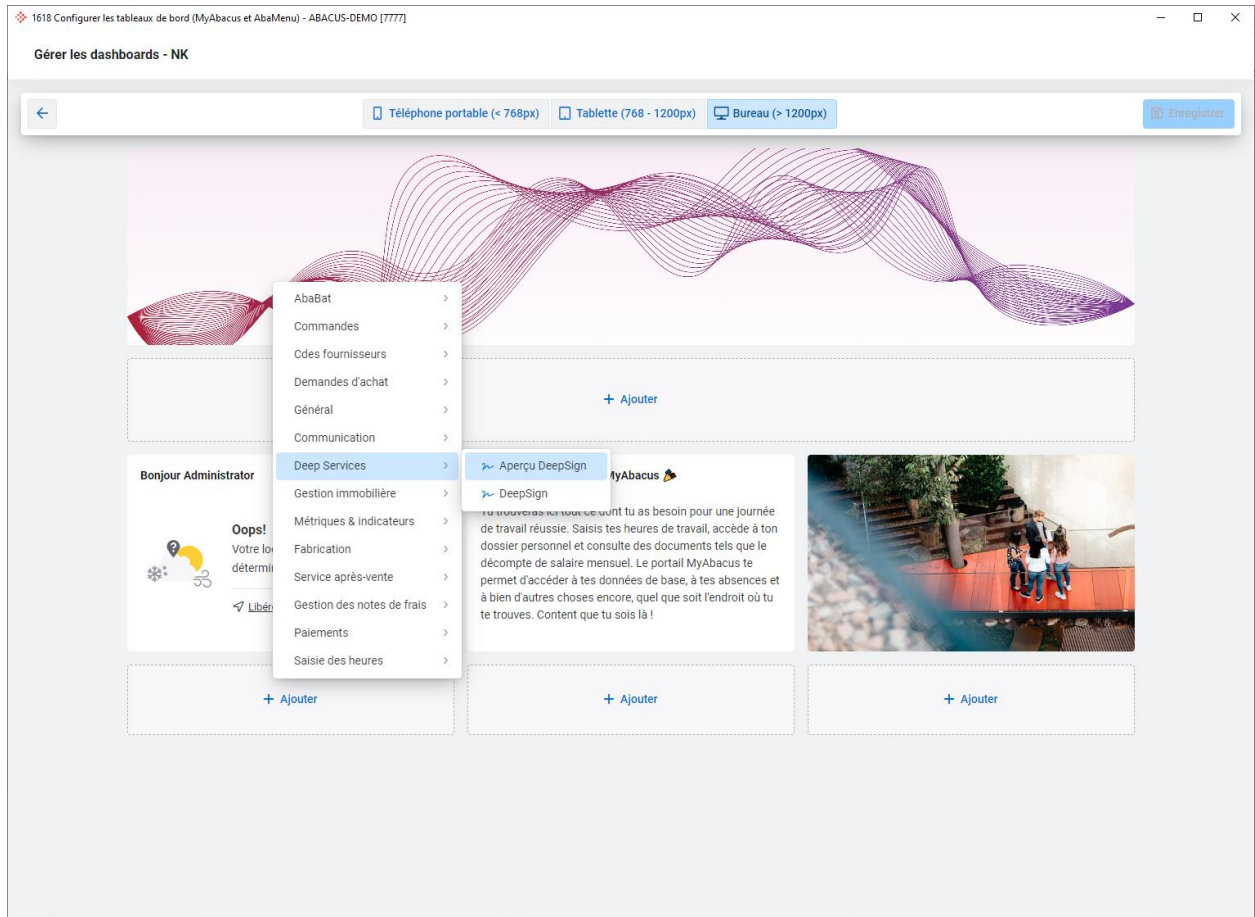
1618 Configurer les tableaux de bord (MyAbacus et AbaMenu) - ABACUS-DEMO [7777]

Gérer les dashboards - NK

Téléphone portable (< 768px) Tablette (768 - 1200px) Bureau (> 1200px)

Enregistrer

AbaBat
Commandes
Cdes fournisseurs
Demandes d'achat
Général
Communication
Deep Services
Gestion immobilière
Métriques & indicateurs
Fabrication
Service après-vente
Gestion des notes de frais
Paiements
Saisie des heures

Aperçu DeepSign
DeepSign

+ Ajouter

Bonjour Administrator

Oops!
Votre lo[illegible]
détermi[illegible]

Libér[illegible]

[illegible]lyAbacus

Tu trouveras ici tout ce dont tu as besoin pour une journée de travail réussie. Saisis tes heures de travail, accède à ton dossier personnel et consulte des documents tels que le décompte de salaire mensuel. Le portail MyAbacus te permet d'accéder à tes données de base, à tes absences et à bien d'autres choses encore, quel que soit l'endroit où tu te trouves. Content que tu sois là !

+ Ajouter

+ Ajouter

+ Ajouter